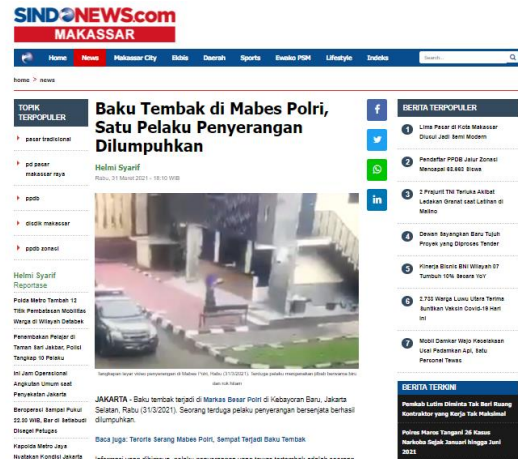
SINDONEWS.com
MAKASSAR

Home News Makassar City Ekbis Daerah Sports Ewako PSM Lifestyle Indeks Search...

home > news

TOPIK TERPOPULER

pasar tradisional

pd pasar makassar raya

ppdb

disdik makassar

ppdb zonasi

Helmi Syarif
Reportase

Polda Metro Tembak 13 Titik Pembatasan Mobilitas Warga di Wilayah Detabek

Penembakan Pelajar di Taman Sari Jakbar, Polisi Tangkap 10 Pelaku

Ini Jam Operasional Angkutan Umum saat Penyekatan Jakarta

Beroperasi Sampai Pukul 22.00 WIB, Bar di Setiabudi Disegel Petugas

Kapolda Metro Jaya Nyatakan Kondisi Jakarta

Baku Tembak di Mabes Polri, Satu Pelaku Penyerangan Dilumpuhkan

Helmi Syarif
Rabu, 31 Maret 2021 - 16:10 WIB

Tangkapan layar video penyerangan di Mabes Polri, Rabu (31/3/2021). Terduga pelaku mengenakan jilbab bercadar biru dan rok hitam

JAKARTA - Baku tembak terjadi di Markas Besar Polri di Kebayoran Baru, Jakarta Selatan, Rabu (31/3/2021). Seorang terduga pelaku penyerangan bersenjata berhasil dilumpuhkan.

Baca Juga: Teroris Serang Mabes Polri, Sempat Terjadi Baku Tembak

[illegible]

BERITA TERPOPULER

1 Lima Pasar di Kota Makassar Diusul Jadi Semi Modern

2 Pendaftar PPDB Jalur Zonasi Mencapai 65.660 Siswa

3 2 Prajurit TNI Terluka Akibat Ledakan Granat saat Latihan di Malino

4 Dewan Sayangkan Baru Tujuh Proyek yang Diproses Tender

5 Kinerja Bisnis BNI Wilayah 07 Tumbuh 10% Secara YoY

6 2.733 Warga Luwu Utara Terima Suntikan Vaksin Covid-19 Hari Ini

7 Mobil Damkar Wajo Kecelakaan Usai Padamkan Api, Satu Personel Tewas

BERITA TERKINI

Pamkab Lutim Diminta Tak Beri Ruang Kontraktor yang Kerja Tak Maksimal

Polres Maros Tangani 26 Kasus Narkoba Sejak Januari hingga Juni 2021